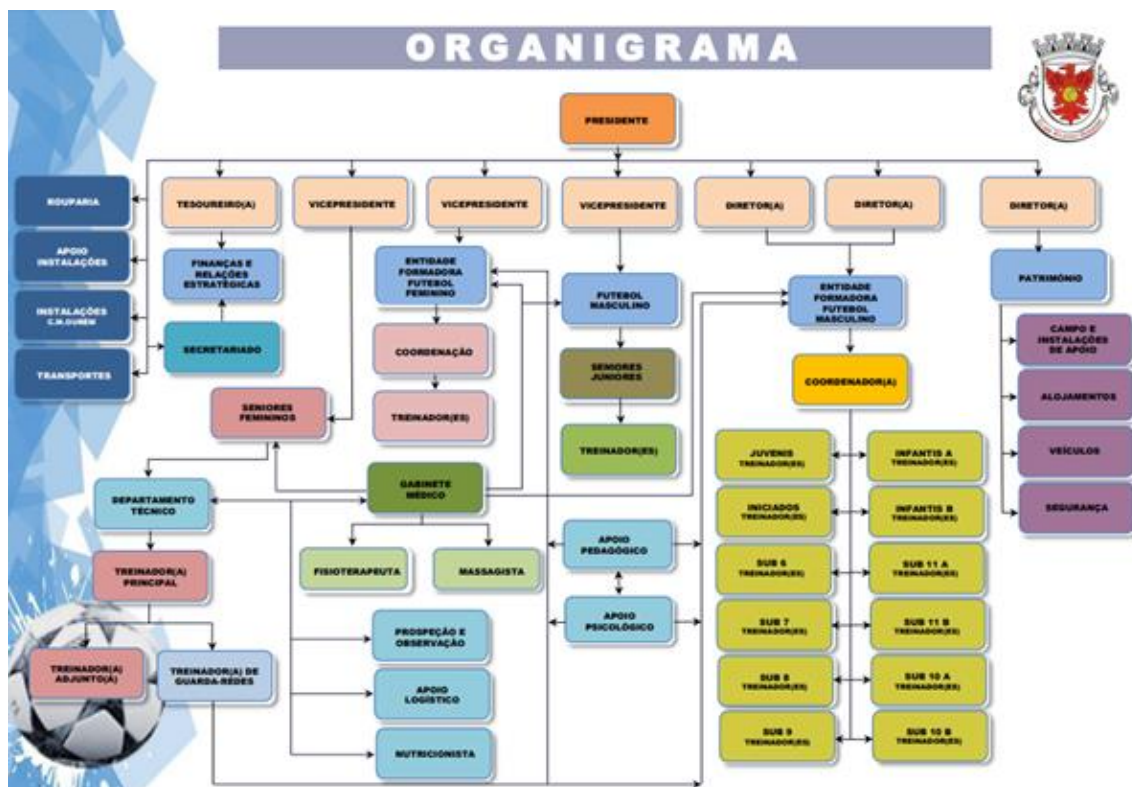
ORGANIGRAMA

PRESIDENTE

ROUPARIA

APOIO INSTALAÇÕES

INSTALAÇÕES C.M.OURÉM

TRANSPORTES

TESOUREIRO(A)

FINANÇAS E RELAÇÕES ESTRATÉGICAS

SECRETARIADO

VICEPRESIDENTE

SENIORES FEMININOS

VICEPRESIDENTE

ENTIDADE FORMADORA FUTEBOL FEMININO

COORDENAÇÃO

TREINADOR(ES)

VICEPRESIDENTE

FUTEBOL MASCULINO

SENIORES JUNIORES

TREINADOR(ES)

DIRETOR(A)

DIRETOR(A)

ENTIDADE FORMADORA FUTEBOL MASCULINO

COORDENADOR(A)

DIRETOR(A)

PATRIMÓNIO

CAMPO E INSTALAÇÕES DE APOIO

ALOJAMENTOS

VEÍCULOS

SEGURANÇA

GABINETE MÉDICO

FISIOTERAPEUTA

MASSAGISTA

DEPARTAMENTO TÉCNICO

TREINADOR(A) PRINCIPAL

TREINADOR(A) ADJUNTO(A)

TREINADOR(A) DE GUARDA-REDES

PROSPEÇÃO E OBSERVAÇÃO

APOIO LOGÍSTICO

NUTRICIONISTA

APOIO PEDAGÓGICO

APOIO PSICOLÓGICO

JUVENIS TREINADOR(ES)

INFANTIS A TREINADOR(ES)

INICIADOS TREINADOR(ES)

INFANTIS B TREINADOR(ES)

SUB 6 TREINADOR(ES)

SUB 11 A TREINADOR(ES)

SUB 7 TREINADOR(ES)

SUB 11 B TREINADOR(ES)

SUB 8 TREINADOR(ES)

SUB 10 A TREINADOR(ES)

SUB 9 TREINADOR(ES)

SUB 10 B TREINADOR(ES)